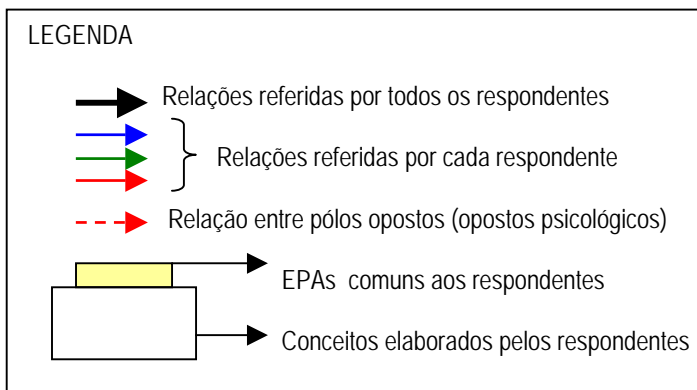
LEGENDA

Relações referidas por todos os respondentes

Relações referidas por cada respondente

Relação entre pólos opostos (opostos psicológicos)

EPAs comuns aos respondentes

Conceitos elaborados pelos respondentes